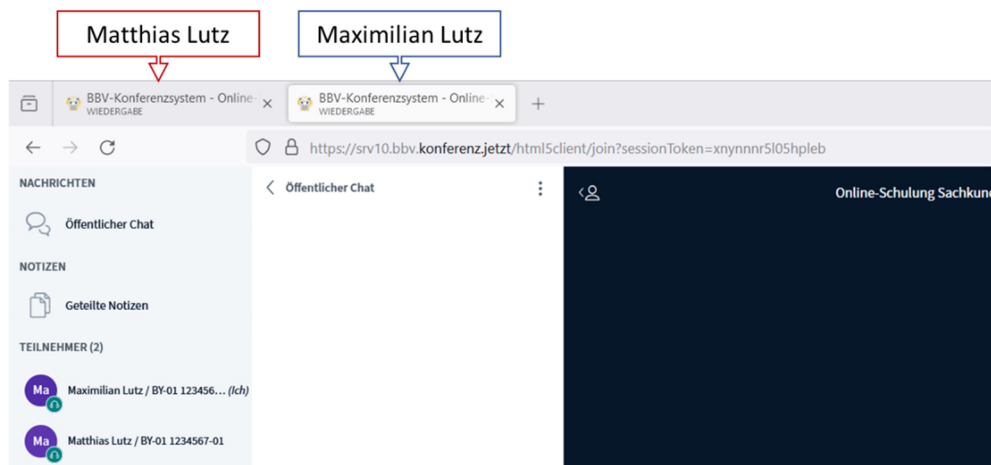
Matthias Lutz

Maximilian Lutz

BBV-Konferenzsystem - Online-
WIEDERGABE

BBV-Konferenzsystem - Online-
WIEDERGABE

+

https://srv10.bbv.konferenz.jetzt/html5client/join?sessionToken=xnynnnr5l05hpleb

NACHRICHTEN

Öffentlicher Chat

NOTIZEN

Geteilte Notizen

TEILNEHMER (2)

Ma Maximilian Lutz / BY-01 123456... (Ich)

Ma Matthias Lutz / BY-01 1234567-01

Öffentlicher Chat

Online-Schulung Sachkun